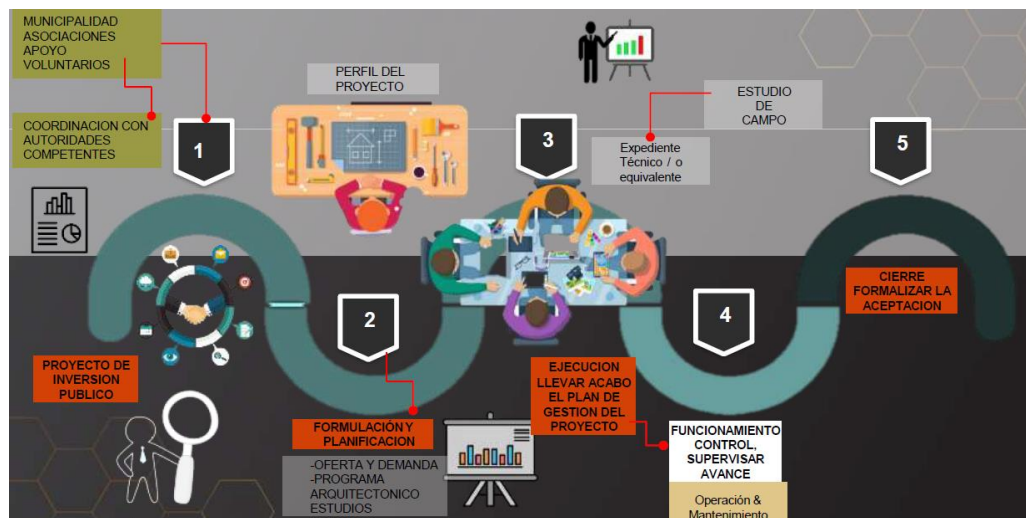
MUNICIPALIDAD
ASOCIACIONES
APOYO
VOLUNTARIOS

COORDINACION CON AUTORIDADES COMPETENTES

PERFIL DEL PROYECTO

1

3

ESTUDIO DE CAMPO

Expediente Técnico / o equivalente

5

CIERRE FORMALIZAR LA ACEPTACION

2

4

PROYECTO DE INVERSION PUBLICO

EJECUCION LLEVAR ACABO EL PLAN DE GESTION DEL PROYECTO

FORMULACIÓN Y PLANIFICACION

-OFERTA Y DEMANDA
-PROGRAMA ARQUITECTONICO
ESTUDIOS

FUNCIONAMIENTO CONTROL, SUPERVISAR AVANCE

Operación & Mantenimiento